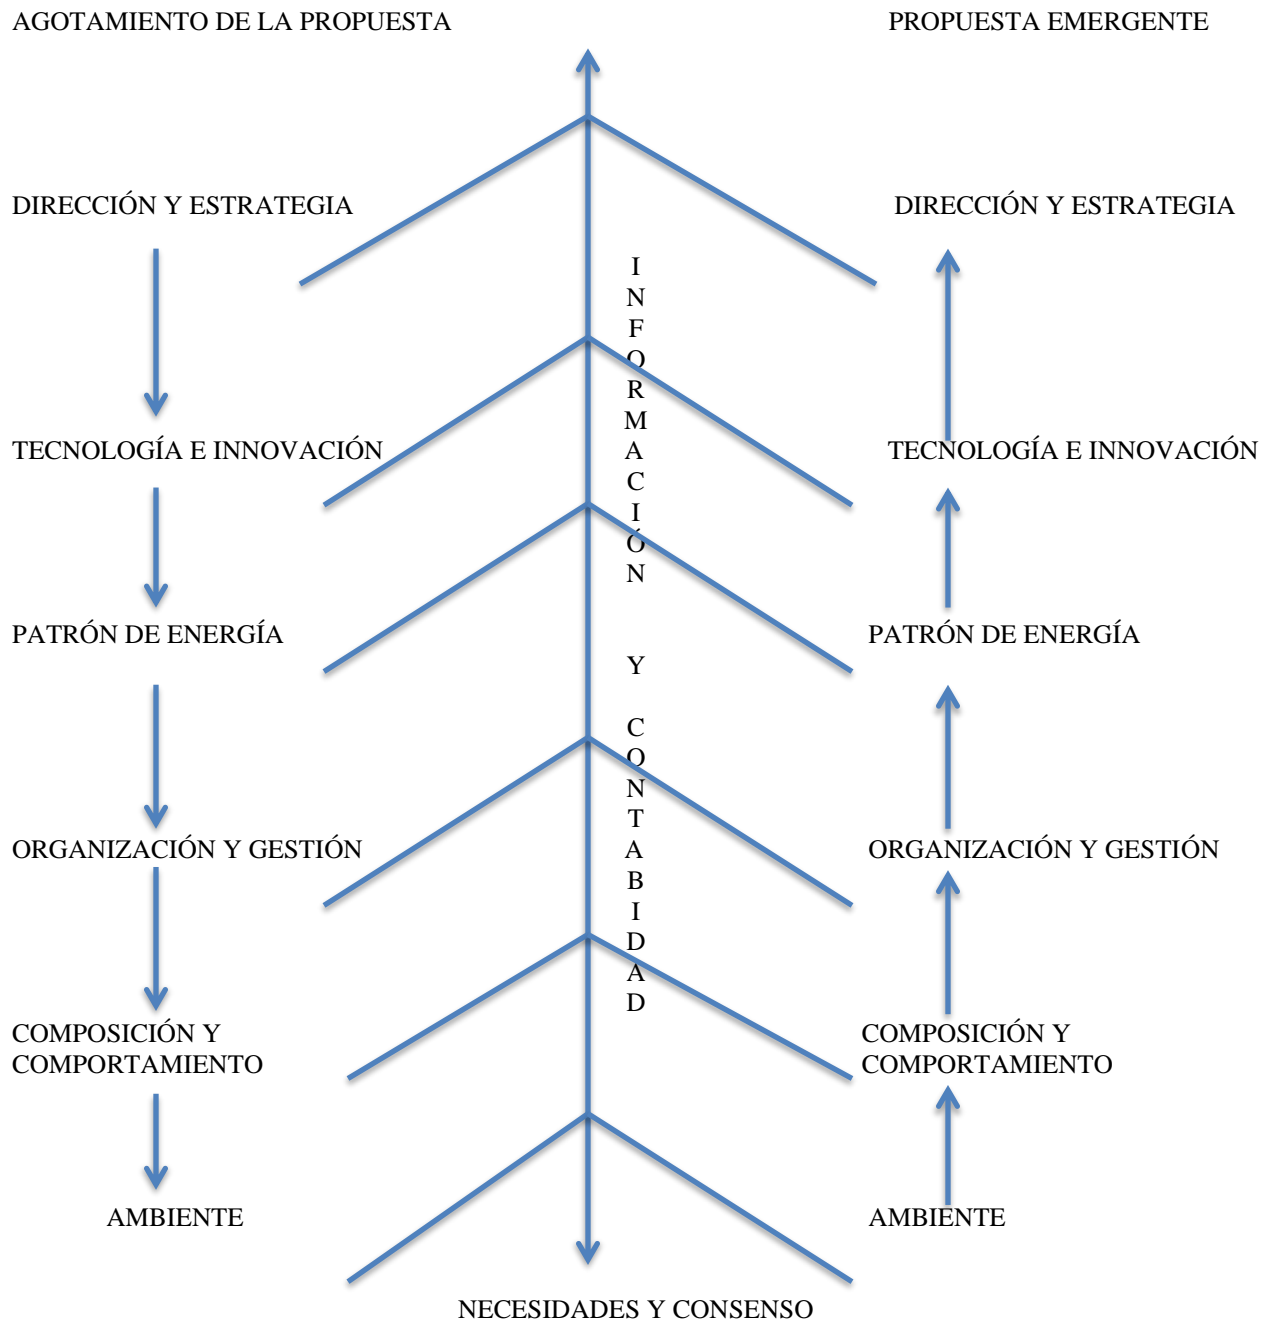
AGOTAMIENTO DE LA PROPUESTA

PROPUESTA EMERGENTE

DIRECCIÓN Y ESTRATEGIA

DIRECCIÓN Y ESTRATEGIA

I N F O R M A C I Ó N

Y

C O N T A B I D A D

TECNOLOGÍA E INNOVACIÓN

TECNOLOGÍA E INNOVACIÓN

PATRÓN DE ENERGÍA

PATRÓN DE ENERGÍA

ORGANIZACIÓN Y GESTIÓN

ORGANIZACIÓN Y GESTIÓN

COMPOSICIÓN Y COMPORTAMIENTO

COMPOSICIÓN Y COMPORTAMIENTO

AMBIENTE

AMBIENTE

NECESIDADES Y CONSENSO